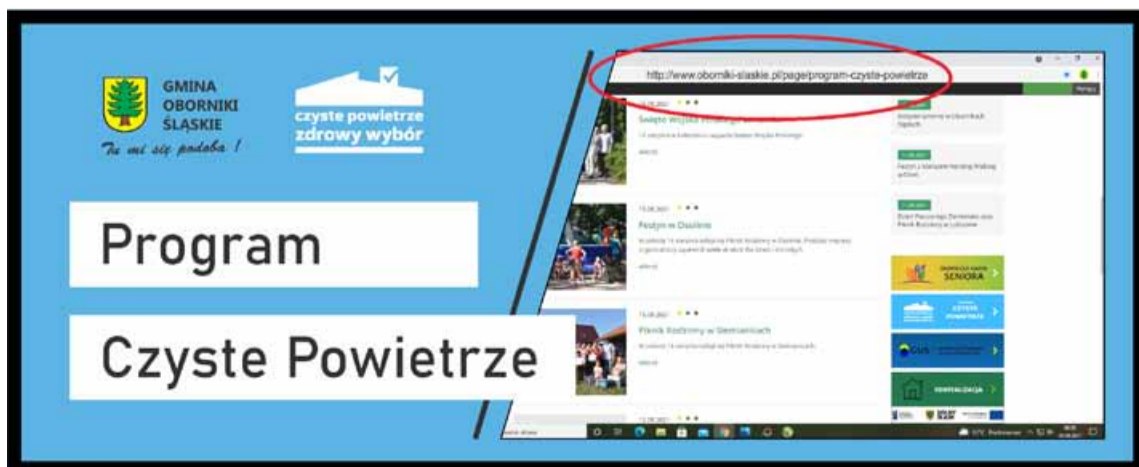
GMINA
OBORNIKI
ŚLĄSKIE
Tu mi się podoba !

czyste powietrze
zdrowy wybór

Program

Czyste Powietrze

http://www.oborniki-slaskie.pl/page/program-czyste-powietrze

Święto Wojska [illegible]

Festyn w Osolinie

Piknik Rodzinny w Siemianicach

SENIORA

CZYSTE POWIETRZE

CUS

TERMOMODERNIZACJA